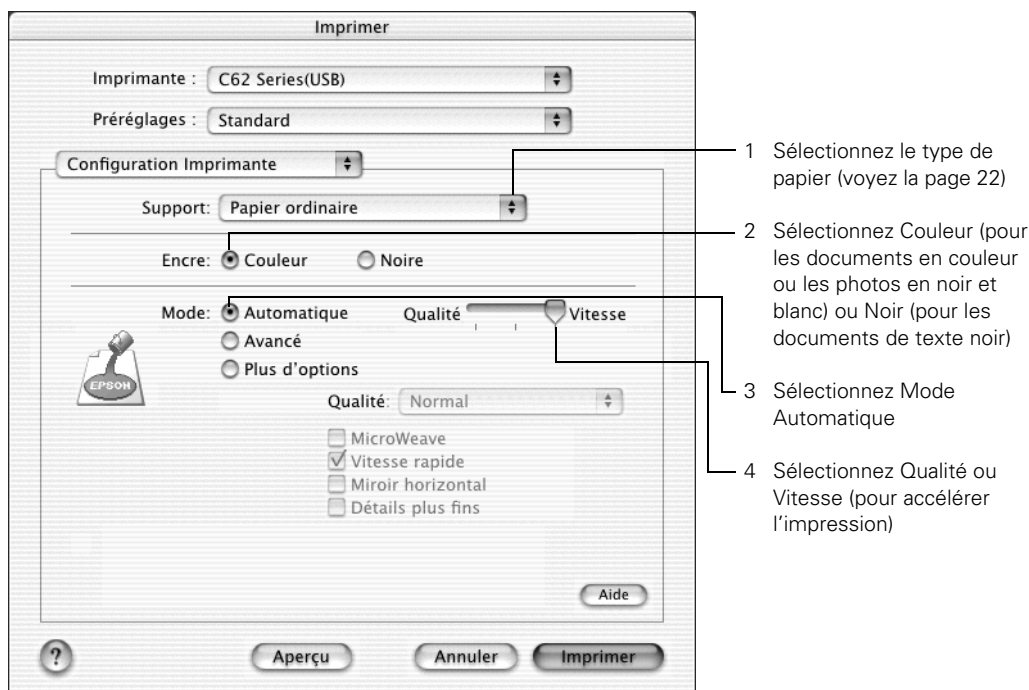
Imprimer

Imprimante : C62 Series(USB)

Préréglages : Standard

Configuration Imprimante

Support: Papier ordinaire

Encre: Couleur Noire

Mode: Automatique

Avancé

Plus d'options

Qualité Vitesse

EPSON

Qualité: Normal

MicroWeave

Vitesse rapide

Miroir horizontal

Détails plus fins

Aide

?

Aperçu

Annuler

Imprimer

1 Sélectionnez le type de papier (voyez la page 22)

2 Sélectionnez Couleur (pour les documents en couleur ou les photos en noir et blanc) ou Noir (pour les documents de texte noir)

3 Sélectionnez Mode Automatique

4 Sélectionnez Qualité ou Vitesse (pour accélérer l'impression)